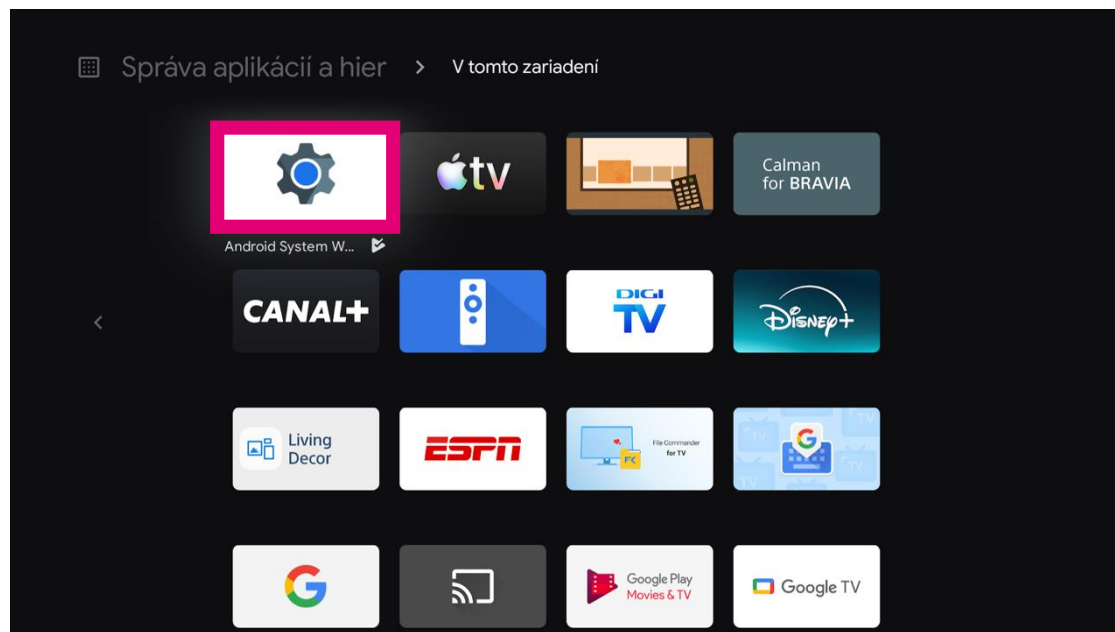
Správa aplikácií a hier > V tomto zariadení

Android System W...

tv

Calman for BRAVIA

CANAL+

DIGI TV

Disney+

Living Decor

ESPN

File Commander for TV

FC

TV

Google Play Movies & TV

Google TV